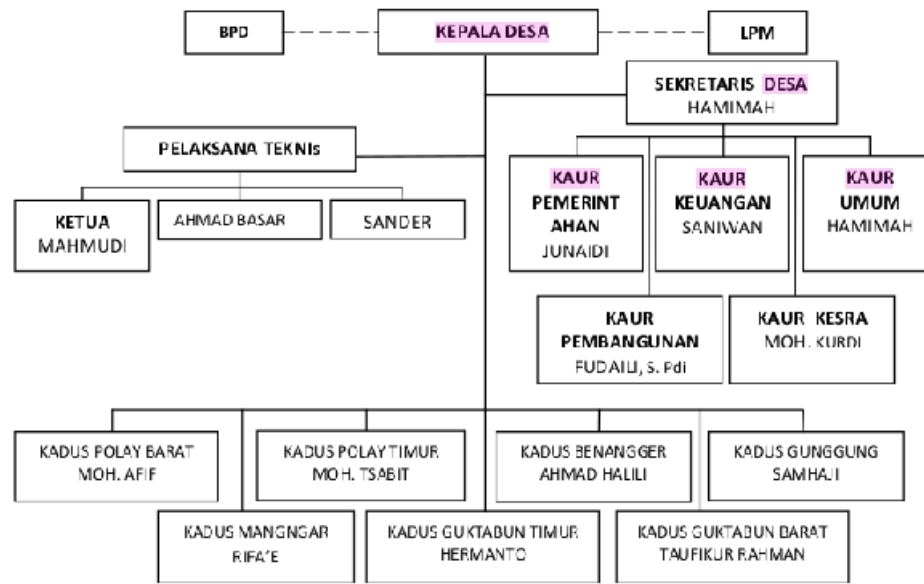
BPD

KEPALA DESA

LPM

SEKRETARIS DESA
HAMIMAH

PELAKSANA TEKNIs

KETUA
MAHMUDI

AHMAD BASAR

SANDER

KAUR
PEMERINTAHAN
JUNAIDI

KAUR
KEUANGAN
SANIWAN

KAUR
UMUM
HAMIMAH

KAUR
PEMBANGUNAN
FUDAILI, S. Pdi

KAUR KESRA
MOH. KURDI

KADUS POLAY BARAT
MOH. AFIF

KADUS POLAY TIMUR
MOH. TSABIT

KADUS BENANGGER
AHMAD HALILI

KADUS GUNGGUNG
SAMHAJI

KADUS MANGNGAR
RIFA'E

KADUS GUKTABUN TIMUR
HERMANTO

KADUS GUKTABUN BARAT
TAUFIKUR RAHMAN